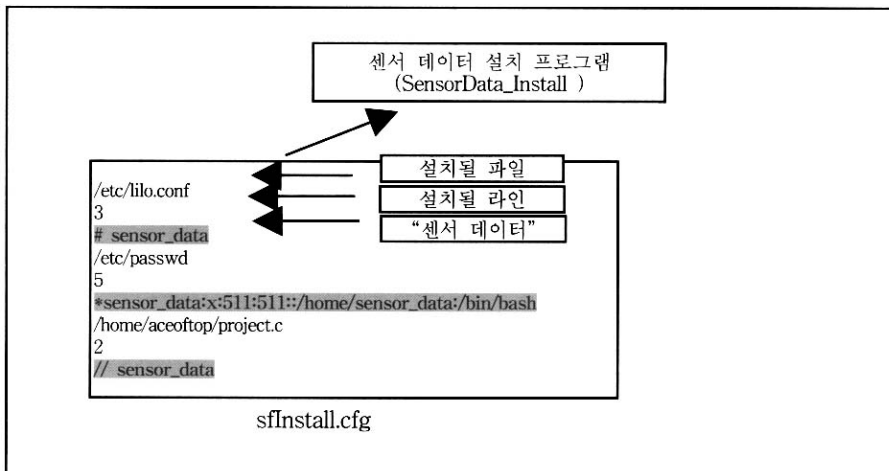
센서 데이터 설치 프로그램
(SensorData_Install )

설치될 파일

설치될 라인

"센서 데이터"

/etc/lilo.conf
3
# sensor_data
/etc/passwd
5
*sensor_data:x:511:511::/home/sensor_data:/bin/bash
/home/aceoftop/project.c
2
// sensor_data

sfInstall.cfg